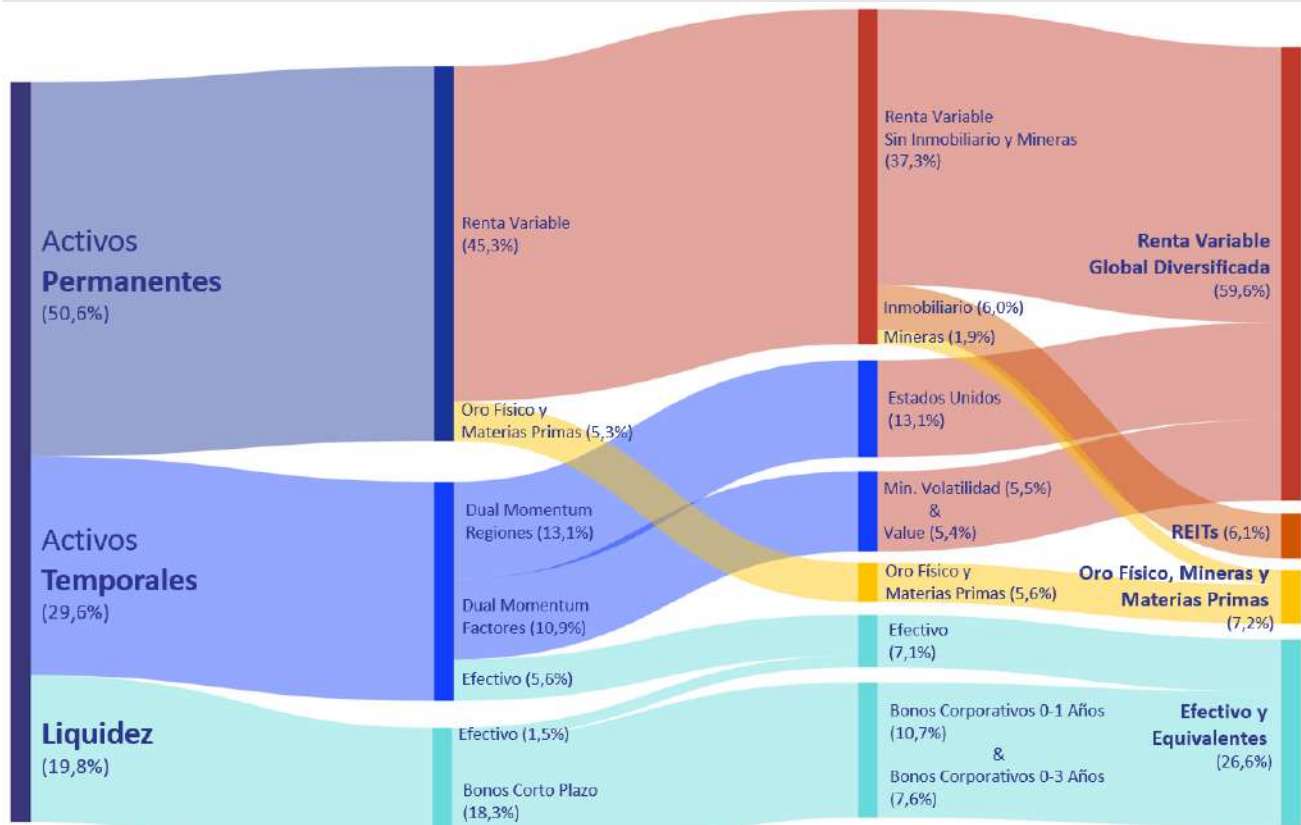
Activos
Permanentes
(50,6%)

Activos
Temporales
(29,6%)

Liquidez
(19,8%)

Renta Variable
(45,3%)

Oro Físico y
Materias Primas (5,3%)

Dual Momentum
Regiones (13,1%)

Dual Momentum
Factores (10,9%)

Efectivo (5,6%)

Efectivo (1,5%)

Bonos Corto Plazo
(18,3%)

Renta Variable
Sin Inmobiliario y Mineras
(37,3%)

Inmobiliario (6,0%)

Mineras (1,9%)

Estados Unidos
(13,1%)

Min. Volatilidad (5,5%)
&
Value (5,4%)

Oro Físico y
Materias Primas (5,6%)

Efectivo
(7,1%)

Bonos Corporativos 0-1 Años
(10,7%)
&
Bonos Corporativos 0-3 Años
(7,6%)

Renta Variable
Global Diversificada
(59,6%)

REITs (6,1%)

Oro Físico, Mineras y
Materias Primas
(7,2%)

Efectivo y
Equivalentes
(26,6%)